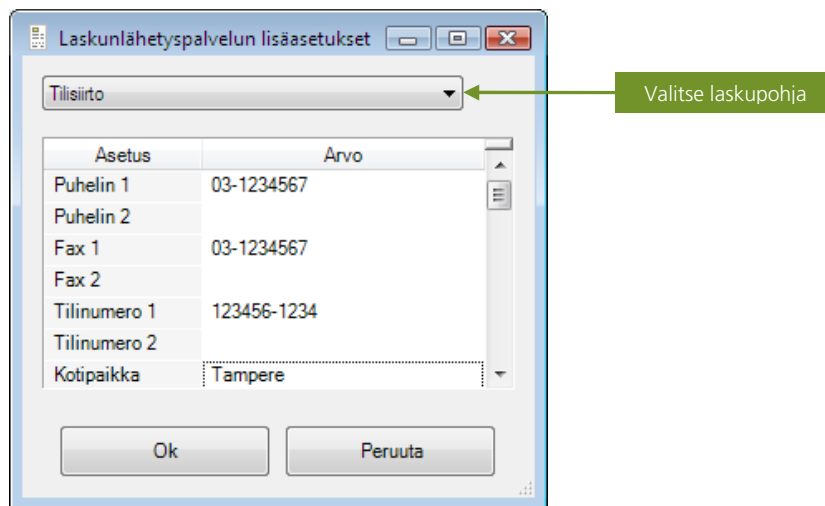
Laskunlähetyspalvelun lisäasetukset

Tilisiirto

Valitse laskupohja

| Asetus | Arvo |
|---|---|
| Puhelin 1 | 03-1234567 |
| Puhelin 2 | |
| Fax 1 | 03-1234567 |
| Fax 2 | |
| Tilinumero 1 | 123456-1234 |
| Tilinumero 2 | |
| Kotipaikka | Tampere |

Ok

Peruuta